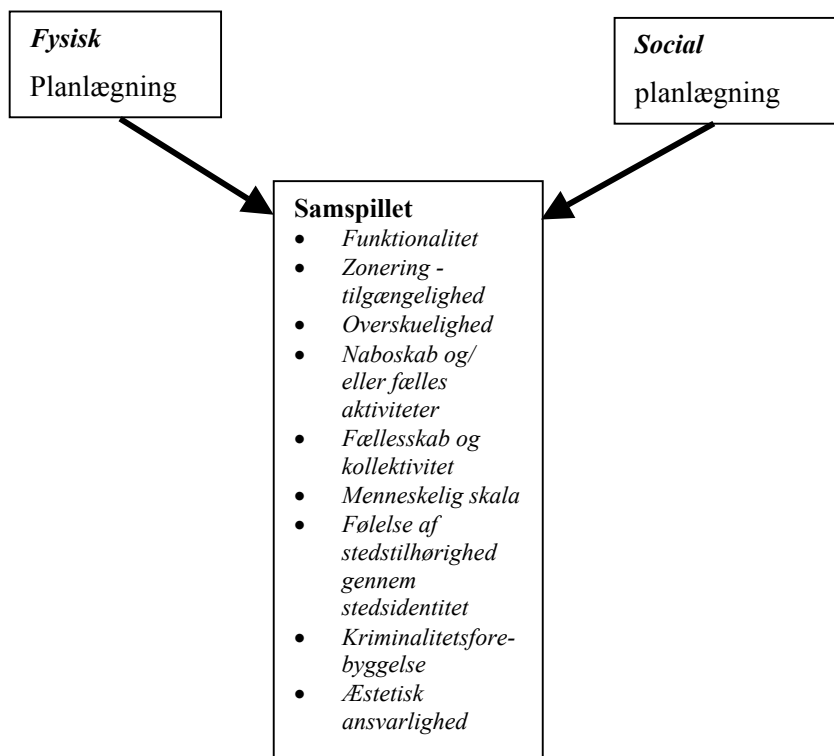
*Fysisk*
Planlægning

*Social*
planlægning

**Samspillet**
- *Funktionalitet*
- *Zonering - tilgængelighed*
- *Overskuelighed*
- *Naboskab og/ eller fælles aktiviteter*
- *Fællesskab og kollektivitet*
- *Menneskelig skala*
- *Følelse af stedstilhørighed gennem stedsidentitet*
- *Kriminalitetsforebyggelse*
- *Æstetisk ansvarlighed*